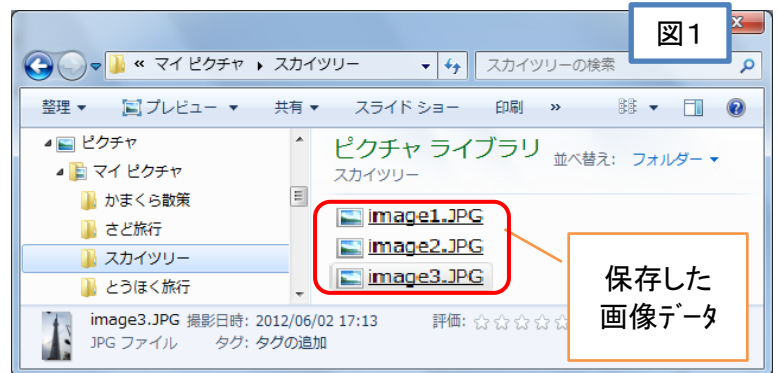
図1

« マイ ピクチャ ▸ スカイツリー

スカイツリーの検索

整理 ▾ プレビュー ▾ 共有 ▾ スライド ショー 印刷 »

ピクチャ
マイ ピクチャ
かまくら散策
さど旅行
スカイツリー
とうほく旅行

ピクチャ ライブラリ
スカイツリー

並べ替え: フォルダー ▾

image1.JPG
image2.JPG
image3.JPG

保存した
画像データ

image3.JPG 撮影日時: 2012/06/02 17:13 評価:
JPG ファイル タグ: タグの追加